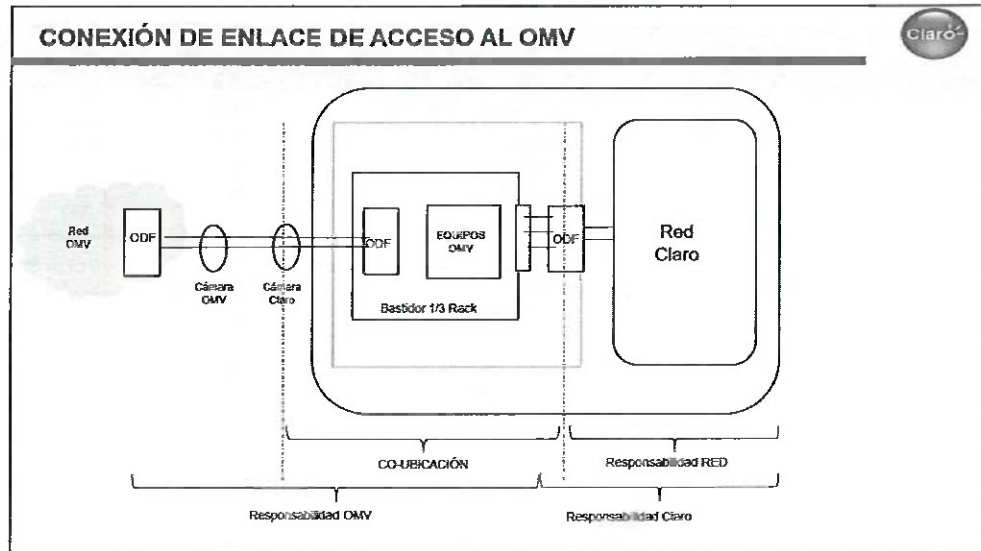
CONEXIÓN DE ENLACE DE ACCESO AL OMV

Claro

Red OMV

ODF

Cámara OMV

Cámara Claro

ODF

EQUIPOS OMV

Bastidor 1/3 Rack

ODF

Red Claro

CO-UBICACIÓN

Responsabilidad RED

Responsabilidad OMV

Responsabilidad Claro